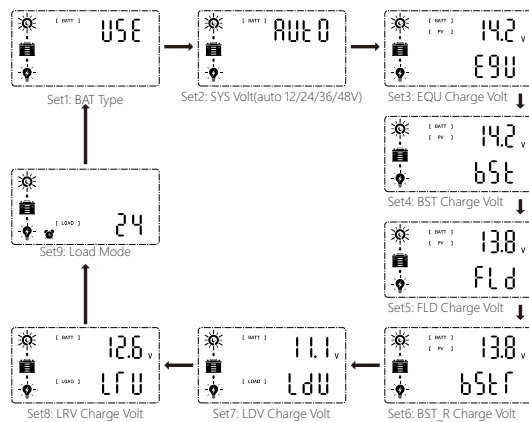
[ BATT ]
USE
Set1: BAT Type

[ BATT ]
AUTO
Set2: SYS Volt(auto 12/24/36/48V)

[ BATT ]
[ PV ]
14.2 v
EGU
Set3: EQU Charge Volt

[ BATT ]
[ PV ]
14.2 v
bSt
Set4: BST Charge Volt

[ BATT ]
[ PV ]
13.8 v
FLd
Set5: FLD Charge Volt

[ BATT ]
[ PV ]
13.8 v
bStr
Set6: BST_R Charge Volt

[ BATT ]
[ LOAD ]
11.1 v
LdU
Set7: LDV Charge Volt

[ BATT ]
[ LOAD ]
12.6 v
LrU
Set8: LRV Charge Volt

[ LOAD ]
24
Set9: Load Mode